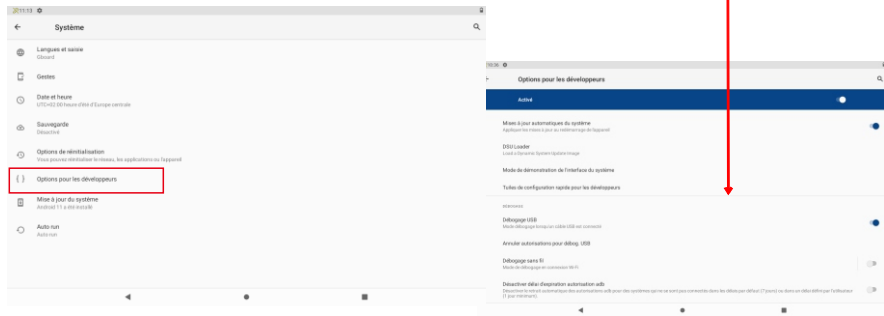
11:13

Système

Langues et saisie
Gboard

Gestes

Date et heure
UTC+02:00 heure d'été d'Europe centrale

Sauvegarde
Désactivé

Options de réinitialisation
Vous pouvez réinitialiser le réseau, les applications ou l'appareil

Options pour les développeurs

Mise à jour du système
Android 11 a été installé

Auto run
Auto run

10:36

Options pour les développeurs

Activé

Mises à jour automatiques du système
Appliquer les mises à jour au redémarrage de l'appareil

DSU Loader
Load a Dynamic System Update Image

Mode de démonstration de l'interface du système

Tuiles de configuration rapide pour les développeurs

Débogage

Débogage USB
Mode débogage lorsqu'un câble USB est connecté

Annuler autorisations pour débog. USB

Débogage sans fil
Mode de débogage en connexion Wi-Fi

Désactiver délai d'expiration autorisation adb
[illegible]